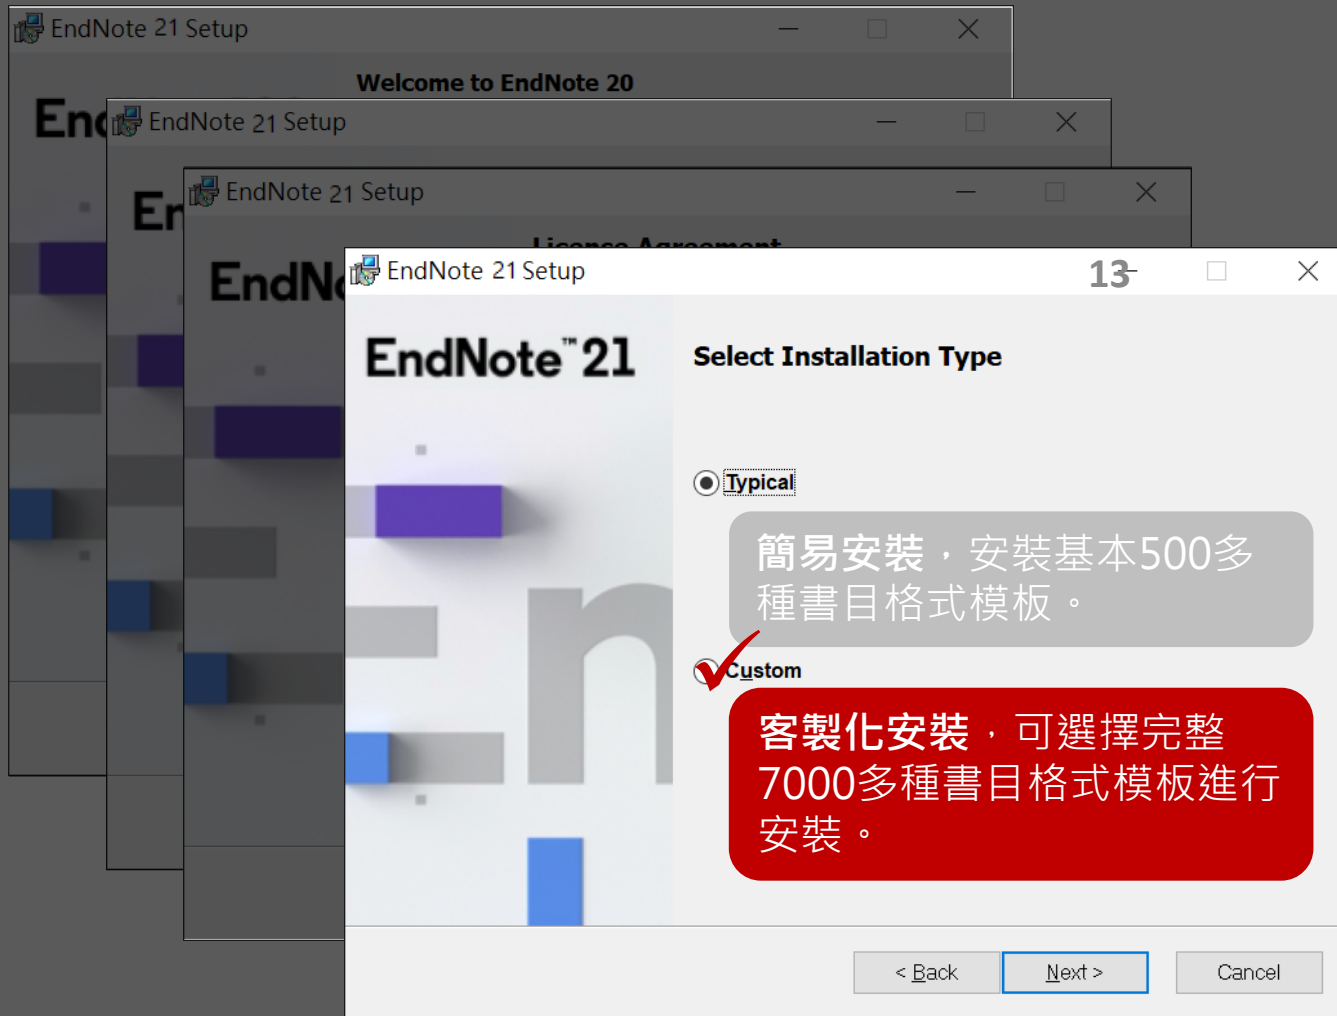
EndNote 21 Setup

Welcome to EndNote 20

EndNote 21 Setup

EndNote 21 Setup

Licence Agreement

EndNote 21 Setup

13

EndNote™21

Select Installation Type

Typical

簡易安裝，安裝基本500多種書目格式模板。

Custom

客製化安裝，可選擇完整7000多種書目格式模板進行安裝。

< Back

Next >

Cancel